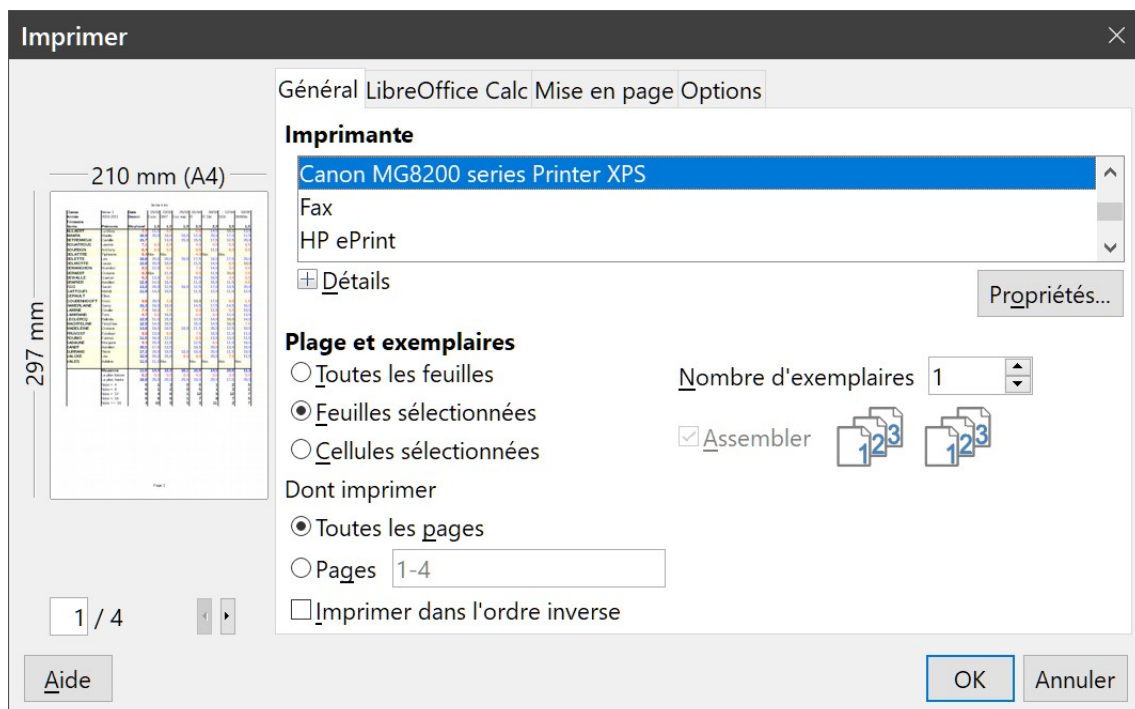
Imprimer

210 mm (A4)

297 mm

1 / 4

Général LibreOffice Calc Mise en page Options

Imprimante

Canon MG8200 series Printer XPS
Fax
HP ePrint

Détails

Propriétés...

Plage et exemplaires

Toutes les feuilles

Feuilles sélectionnées

Cellules sélectionnées

Nombre d'exemplaires 1

Assembler

Dont imprimer

Toutes les pages

Pages 1-4

Imprimer dans l'ordre inverse

Aide

OK

Annuler